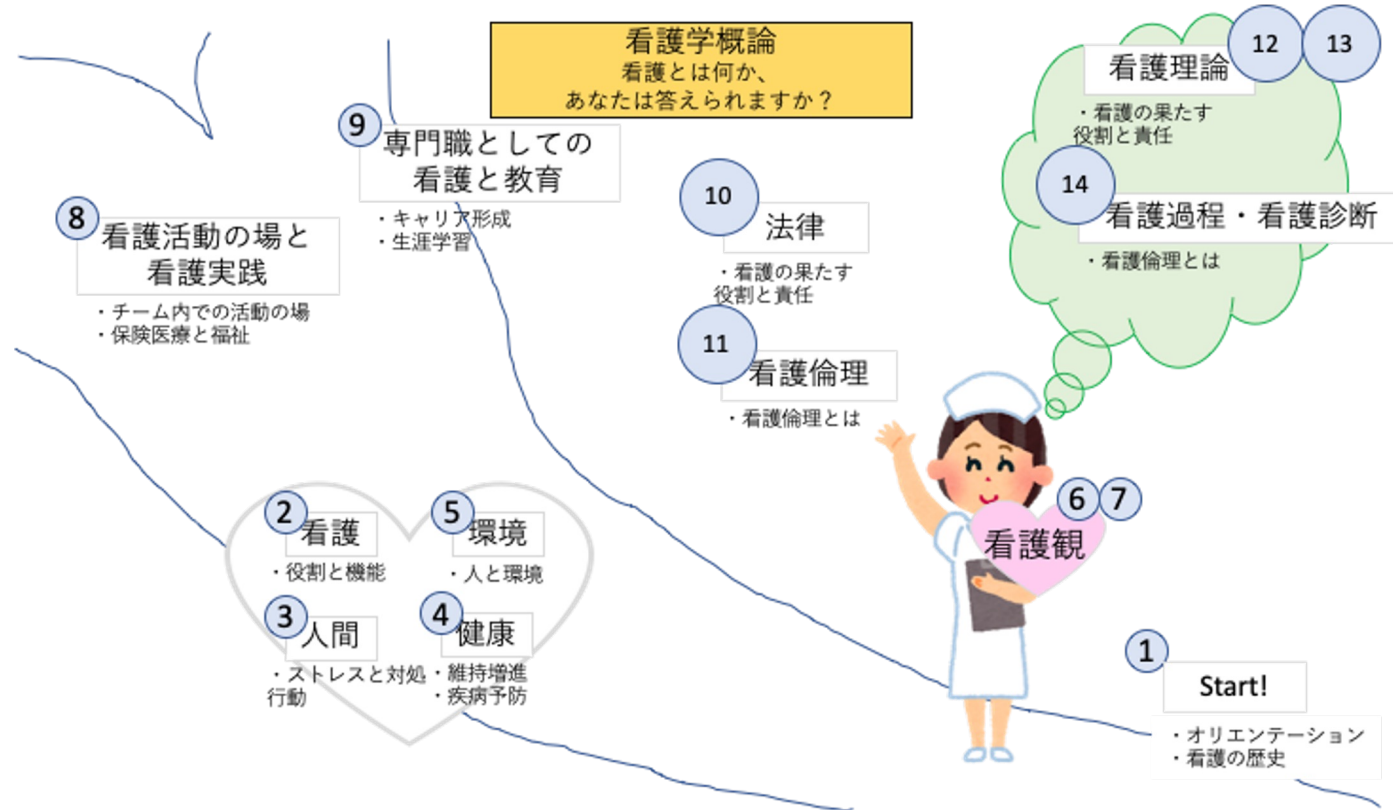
看護学概論
看護とは何か、
あなたは答えられますか？

12 13
看護理論
・看護の果たす役割と責任

14
看護過程・看護診断
・看護倫理とは

9
専門職としての看護と教育
・キャリア形成
・生涯学習

8
看護活動の場と看護実践
・チーム内での活動の場
・保険医療と福祉

10
法律
・看護の果たす役割と責任

11
看護倫理
・看護倫理とは

6 7
看護観

2
看護
・役割と機能

5
環境
・人と環境

3
人間
・ストレスと対処行動

4
健康
・維持増進
・疾病予防

1
Start!
・オリエンテーション
・看護の歴史